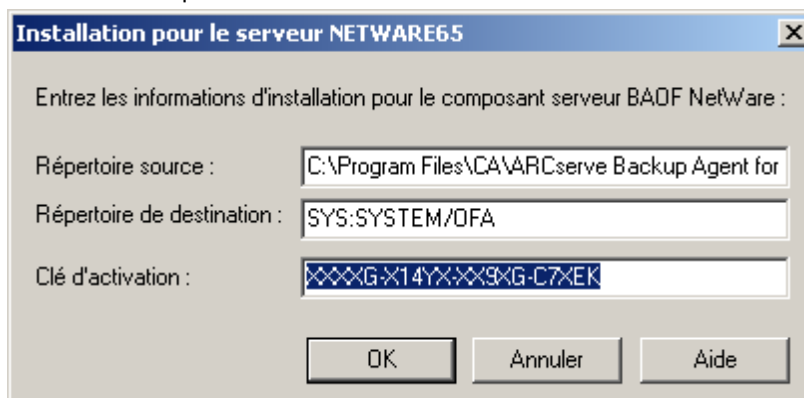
Installation pour le serveur NETWARE65

Entrez les informations d'installation pour le composant serveur BAOF NetWare :

Répertoire source : C:\Program Files\CA\ARCserve Backup Agent for

Répertoire de destination : SYS:SYSTEM/OFA

Clé d'activation : XXXXG-X14YX-XX9XG-C7XEK

OK Annuler Aide